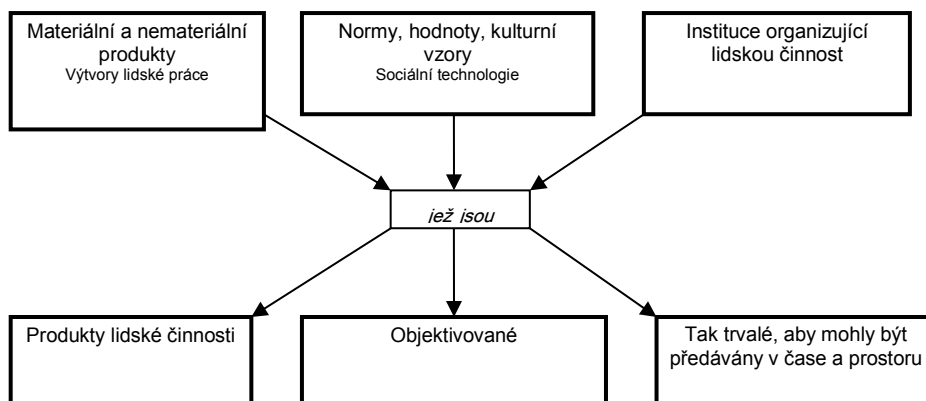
Materiální a nemateriální produkty
Výtvory lidské práce

Normy, hodnoty, kulturní vzory
Sociální technologie

Instituce organizující lidskou činnost

jež jsou

Produkty lidské činnosti

Objektivované

Tak trvalé, aby mohly být předávány v čase a prostoru